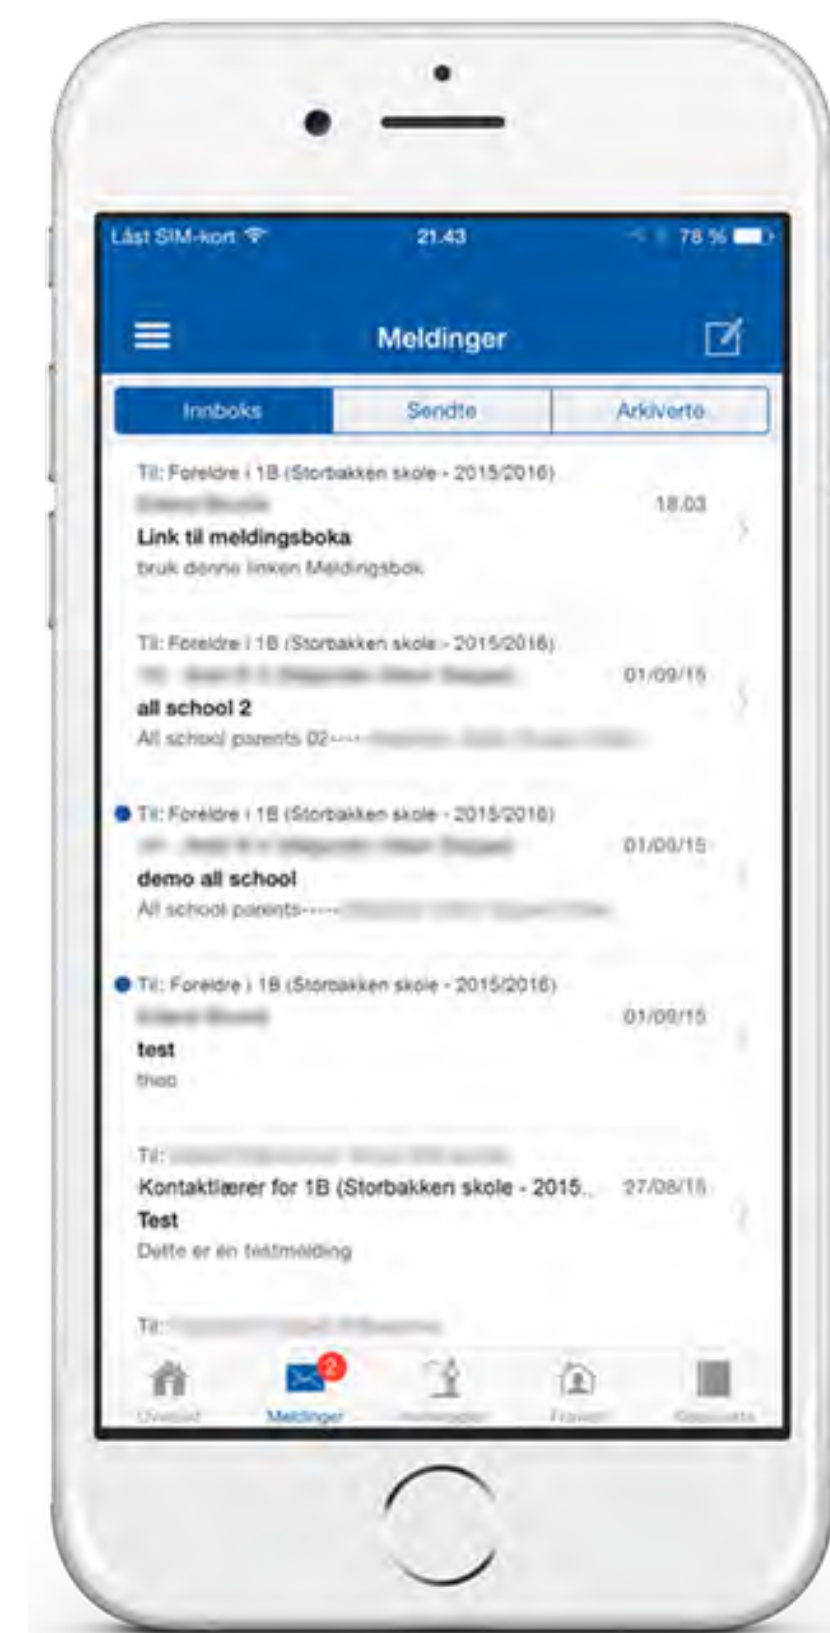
Låst SIM-kort 21.43 78 %

Meldinger

Innboks | Sendte | Arkiverte

Til: Foreldre i 1B (Storbakken skole - 2015/2016)
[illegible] 18.03
Link til meldingsboka
bruk denne linken Meldingsbok

Til: Foreldre i 1B (Storbakken skole - 2015/2016)
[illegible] 01/09/15
all school 2
All school parents 02---- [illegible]

Til: Foreldre i 1B (Storbakken skole - 2015/2016)
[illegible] 01/09/15
demo all school
All school parents----- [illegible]

Til: Foreldre i 1B (Storbakken skole - 2015/2016)
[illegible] 01/09/15
test
theo

Til: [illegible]
Kontaktlærer for 1B (Storbakken skole - 2015... 27/08/15
Test
Dette er en testmelding

Til: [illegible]

Oversikt
2
Meldinger
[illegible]
Fravær
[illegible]